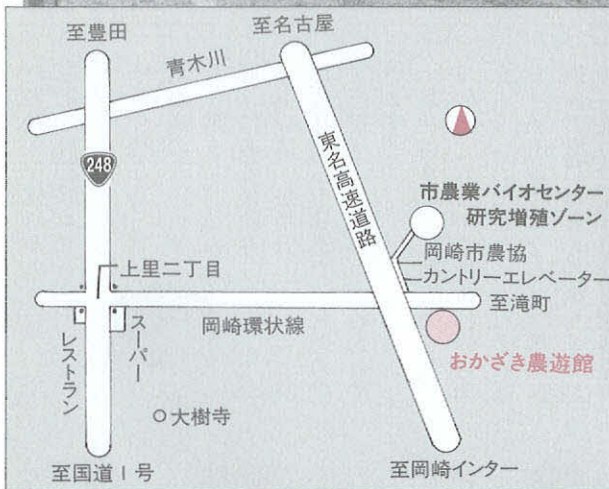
至豊田

至名古屋

青木川

248

東名高速道路

市農業バイオセンター
研究増殖ゾーン

岡崎市農協

カントリーエレベーター

上里二丁目

至滝町

岡崎環状線

スーパー

レストラン

おかざき農遊館

大樹寺

至国道1号

至岡崎インター